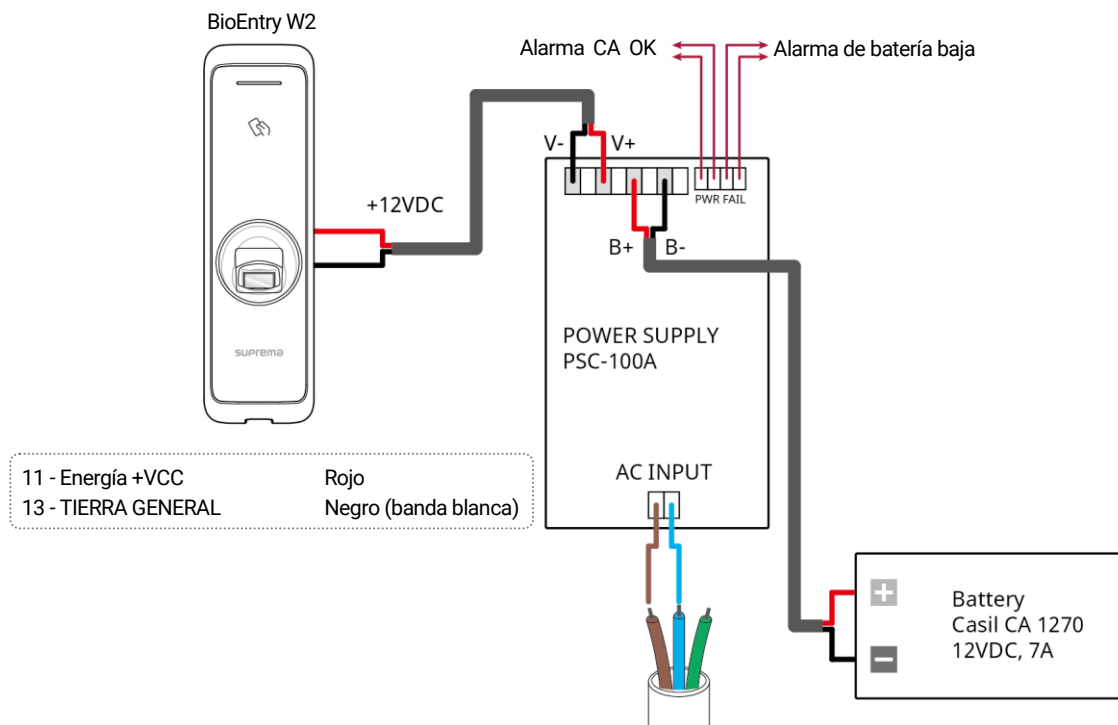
BioEntry W2

suprema

+12VDC

Alarma CA OK

Alarma de batería baja

V-

V+

PWR FAIL

B+

B-

POWER SUPPLY
PSC-100A

AC INPUT

| 11 - Energía +VCC | Rojo |
|---|---|
| 13 - TIERRA GENERAL | Negro (banda blanca) |

+

Battery
Casil CA 1270
12VDC, 7A

−